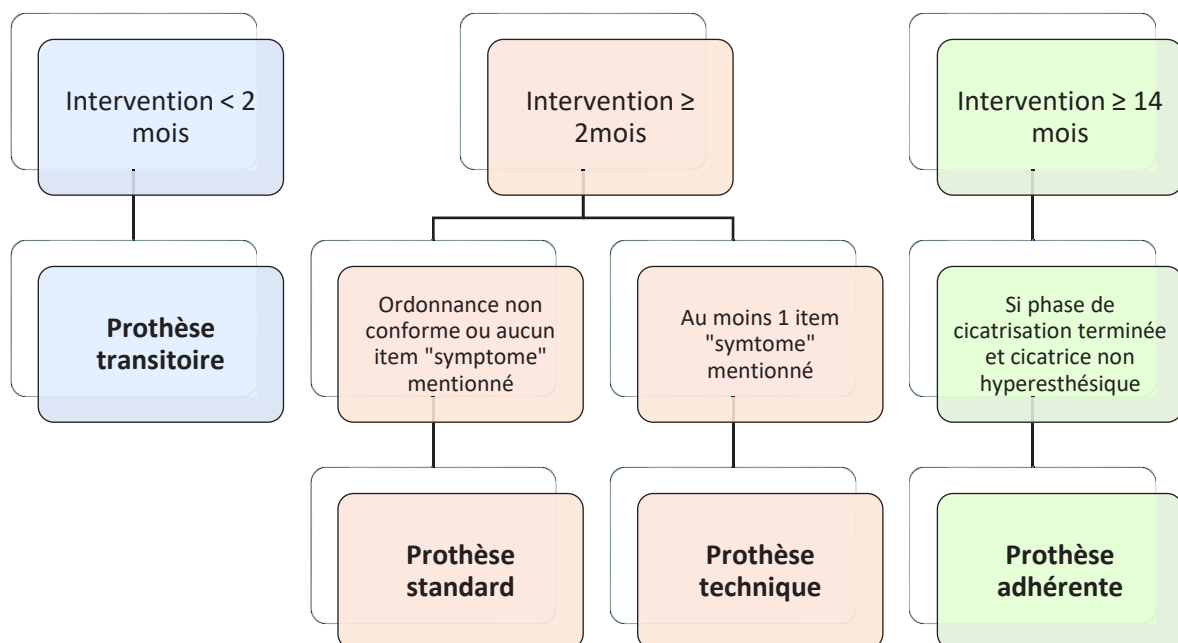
Intervention < 2 mois

Prothèse transitoire

Intervention ≥ 2mois

Ordonnance non conforme ou aucun item "symptome" mentionné

Prothèse standard

Au moins 1 item "symtome" mentionné

Prothèse technique

Intervention ≥ 14 mois

Si phase de cicatrisation terminée et cicatrice non hyperesthésique

Prothèse adhérente